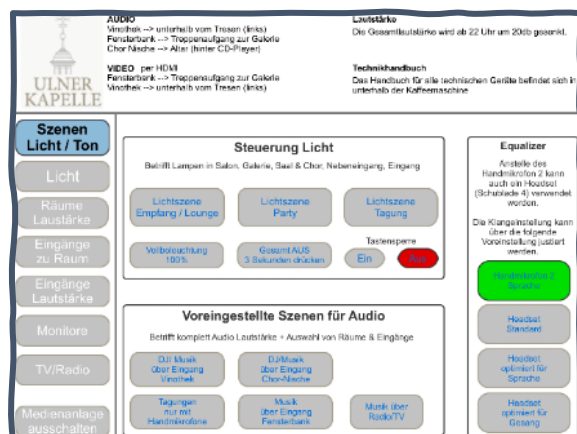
ULNER KAPELLE

AUDIO
Vinothek --> unterhalb vom Tresen (links)
Fensterbank --> Treppenaufgang zur Galerie
Chor Nische --> Alter (hinter CD-Player)

VIDEO per HDMI
Fensterbank --> Treppenaufgang zur Galerie
Vinothek --> unterhalb vom Tresen (links)

Lautstärke
Die Gesamtlautstärke wird ab 22 Uhr um 20db gesenkt.

Technikhandbuch
Das Handbuch für alle technischen Geräte befindet sich in unterhalb der Kaffeemaschine

Szenen Licht / Ton
Licht
Räume Lautstärke
Eingänge zu Raum
Eingänge Lautstärke
Monitore
TV/Radio
Medienanlage ausschalten

Steuerung Licht
Betrifft Lampen in Salon, Galerie, Saal & Chor, Nebeneingang, Eingang

Lichtszene Empfang / Lounge
Lichtszene Party
Lichtszene Tagung
Vollbeleuchtung 100%
Gesamt AUS 3 Sekunden drücken
Tastensperre
Ein
Aus

Voreingestellte Szenen für Audio
Betrifft komplett Audio Lautstärke + Auswahl von Räume & Eingänge

DJ/ Musik über Eingang Vinothek
DJ/Musik über Eingang Chor-Nische
Tagungen nur mit Handmikrofone
Musik über Eingang Fensterbank
Musik über Radio/TV

Equalizer
Anstelle des Handmikrofon 2 kann auch ein Headset (Schublade 4) verwendet werden.
Die Klangeinstellung kann über die folgende Voreinstellung justiert werden.

Handmikrofon 2 Sprache
Headset Standard
Headset optimiert für Sprache
Headset optimiert für Gesang